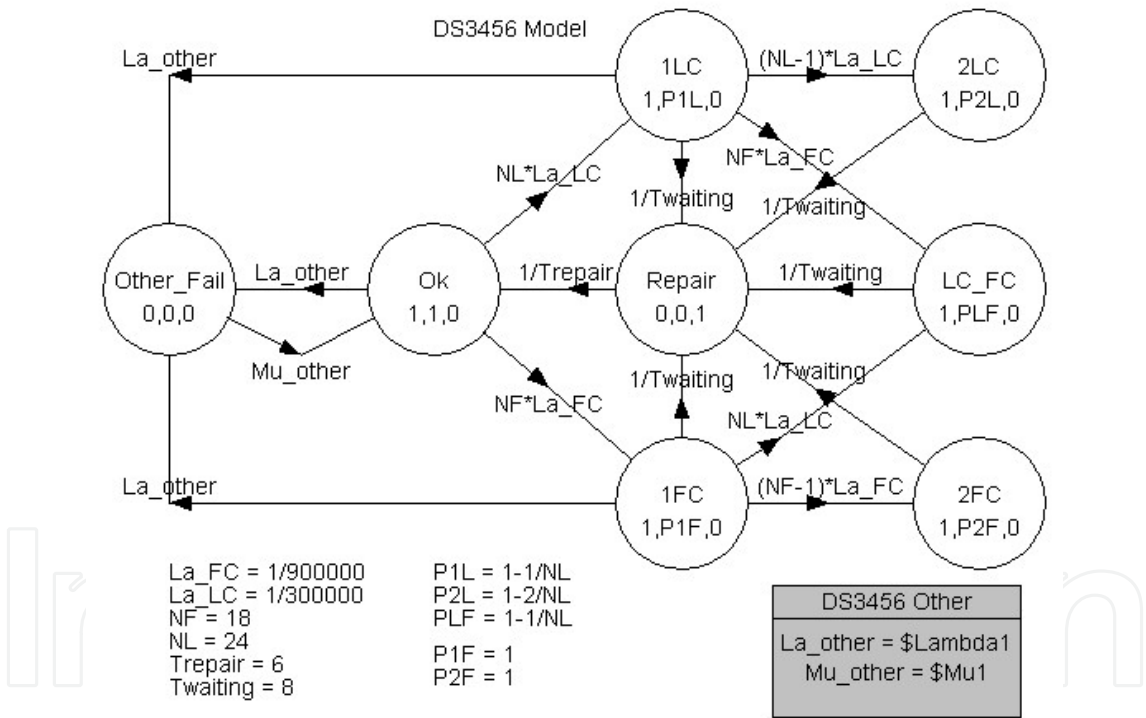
DS3456 Model

La_other

1LC
1,P1L,0

(NL-1)*La_LC

2LC
1,P2L,0

NF*La_FC

NL*La_LC

1/Twaiting

1/Twaiting

Other_Fail
0,0,0

La_other

Ok
1,1,0

1/Trepair

Repair
0,0,1

1/Twaiting

LC_FC
1,PLF,0

Mu_other

1/Twaiting

1/Twaiting

NF*La_FC

NL*La_LC

La_other

1FC
1,P1F,0

(NF-1)*La_FC

2FC
1,P2F,0

La_FC = 1/900000
La_LC = 1/300000
NF = 18
NL = 24
Trepair = 6
Twaiting = 8

P1L = 1-1/NL
P2L = 1-2/NL
PLF = 1-1/NL

P1F = 1
P2F = 1

DS3456 Other

La_other = \$Lambda1
Mu_other = \$Mu1